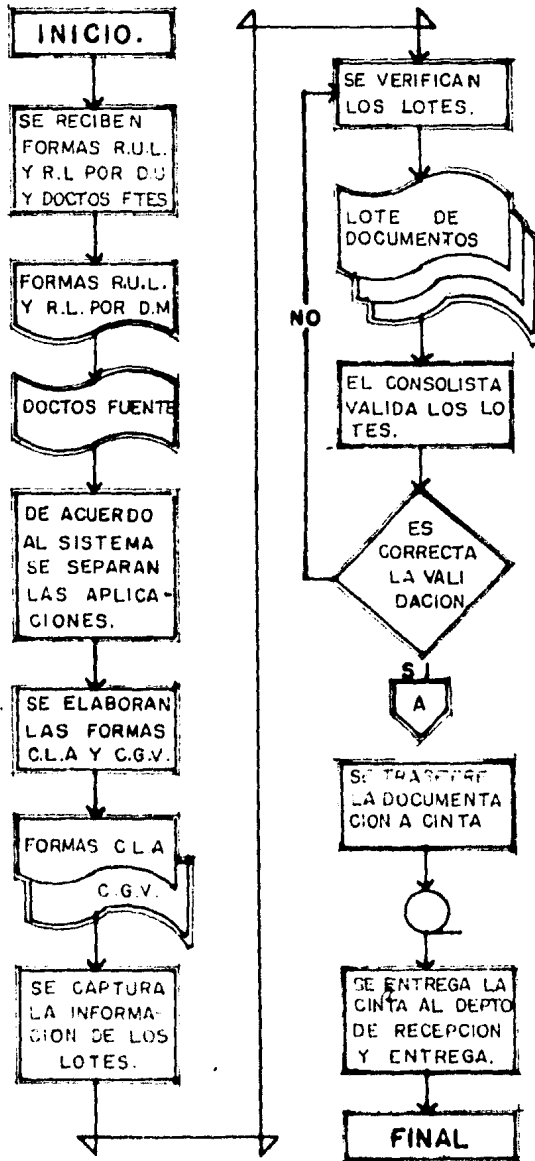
INICIO.

SE RECIBEN FORMAS R.U.L. Y R.L POR D.U Y DOCTOS FTES

FORMAS R.U.L. Y R.L. POR D.M

DOCTOS FUENTE

DE ACUERDO AL SISTEMA SE SEPARAN LAS APLICACIONES.

SE ELABORAN LAS FORMAS C.L.A Y C.G.V.

FORMAS C.L.A

C.G.V.

SE CAPTURA LA INFORMACION DE LOS LOTES.

SE VERIFICAN LOS LOTES.

LOTE DE DOCUMENTOS

NO

EL CONSOLISTA VALIDA LOS LOTES.

ES CORRECTA LA VALIDACION

SI

A

SE TRANSFIERE LA DOCUMENTACION A CINTA

SE ENTREGA LA CINTA AL DEPTO DE RECEPCION Y ENTREGA.

FINAL